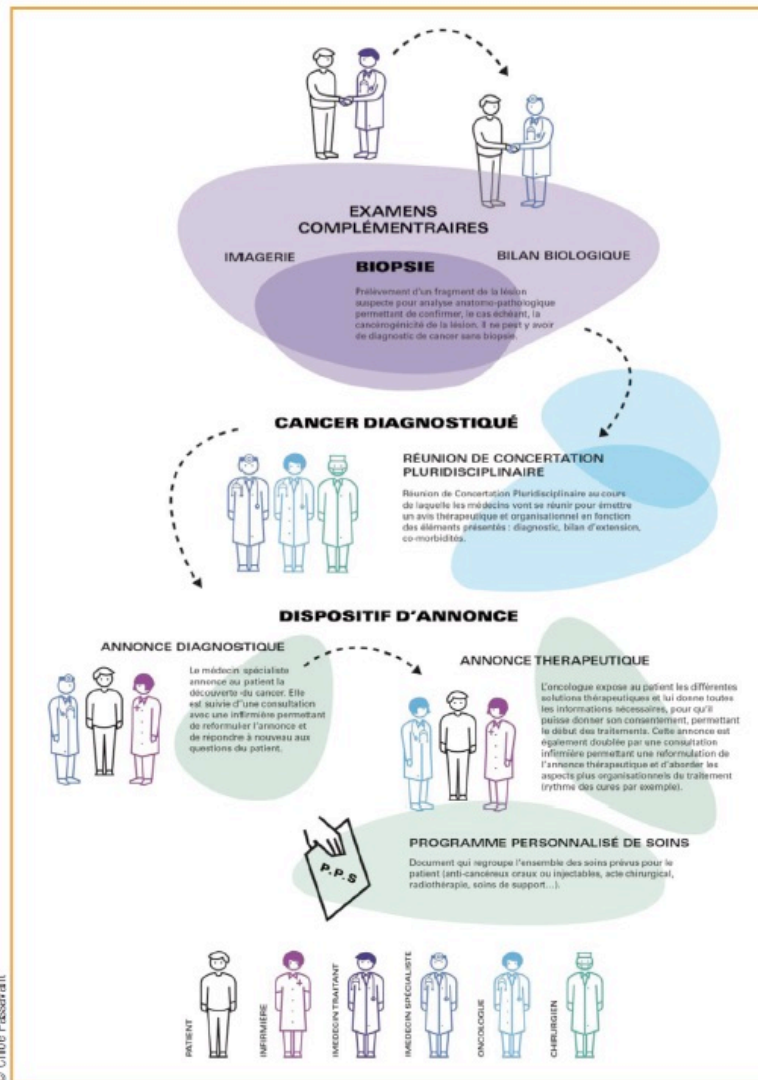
EXAMENS COMPLÉMENTAIRES

IMAGERIE

BILAN BIOLOGIQUE

BIOPSIE

Prélèvement d'un fragment de la lésion suspecte pour analyse anatomo-pathologique permettant de confirmer, le cas échéant, la cancérogénicité de la lésion. Il ne peut y avoir de diagnostic de cancer sans biopsie.

CANCER DIAGNOSTIQUÉ

RÉUNION DE CONCERTATION PLURIDISCIPLINAIRE

Réunion de Concertation Pluridisciplinaire au cours de laquelle les médecins vont se réunir pour émettre un avis thérapeutique et organisationnel en fonction des éléments présentés : diagnostic, bilan d'extension, co-morbidités.

DISPOSITIF D'ANNONCE

ANNONCE DIAGNOSTIQUE

Le médecin spécialiste annonce au patient la découverte du cancer. Elle est suivie d'une consultation avec une infirmière permettant de reformuler l'annonce et de répondre à nouveau aux questions du patient.

ANNONCE THERAPEUTIQUE

L'oncologue expose au patient les différentes solutions thérapeutiques et lui donne toutes les informations nécessaires, pour qu'il puisse donner son consentement, permettant le début des traitements. Cette annonce est également doublée par une consultation infirmière permettant une reformulation de l'annonce thérapeutique et d'aborder les aspects plus organisationnels du traitement (rythme des cures par exemple).

P.P.S

PROGRAMME PERSONNALISÉ DE SOINS

Document qui regroupe l'ensemble des soins prévus pour le patient (anti-cancéreux oraux ou injectables, acte chirurgical, radiothérapie, soins de support...).

PATIENT

INFIRMIÈRE

MÉDECIN TRAITANT

MÉDECIN SPÉCIALISTE

ONCOLOGUE

CHIRURGIEN

© Chloé Passerat